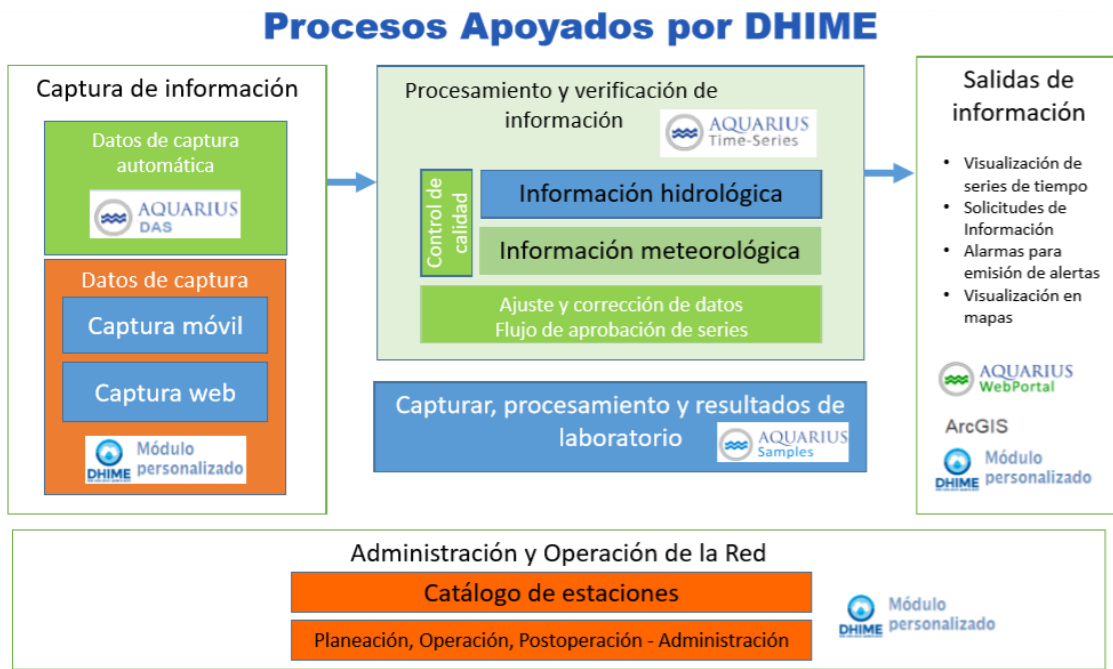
Procesos Apoyados por DHIME

Captura de información

Datos de captura automática

AQUARIUS DAS

Datos de captura

Captura móvil

Captura web

DHIME Módulo personalizado

Procesamiento y verificación de información

AQUARIUS Time-Series

Control de calidad

Información hidrológica

Información meteorológica

Ajuste y corrección de datos
Flujo de aprobación de series

Capturar, procesamiento y resultados de laboratorio

AQUARIUS Samples

Salidas de información

- Visualización de series de tiempo
- Solicitudes de Información
- Alarmas para emisión de alertas
- Visualización en mapas

AQUARIUS WebPortal

ArcGIS

DHIME Módulo personalizado

Administración y Operación de la Red

Catálogo de estaciones

Planeación, Operación, Postoperación - Administración

DHIME Módulo personalizado